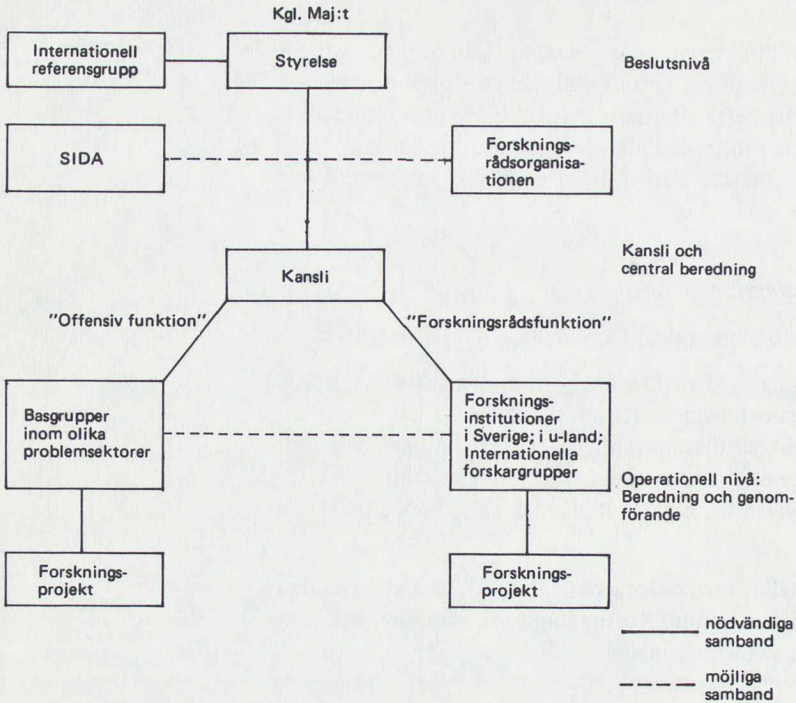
Kgl. Maj:t

Internationell referensgrupp

Styrelse

Beslutsnivå

SIDA

Forskningsrådsorganisationen

Kansli och central beredning

Kansli

"Offensiv funktion"

"Forskningsrådsfunktion"

Basgrupper inom olika problemsektorer

Forskningsinstitutioner i Sverige; i u-land; Internationella forskargrupper

Operationell nivå: Beredning och genomförande

Forskningsprojekt

Forskningsprojekt

nödvändiga samband

möjliga samband